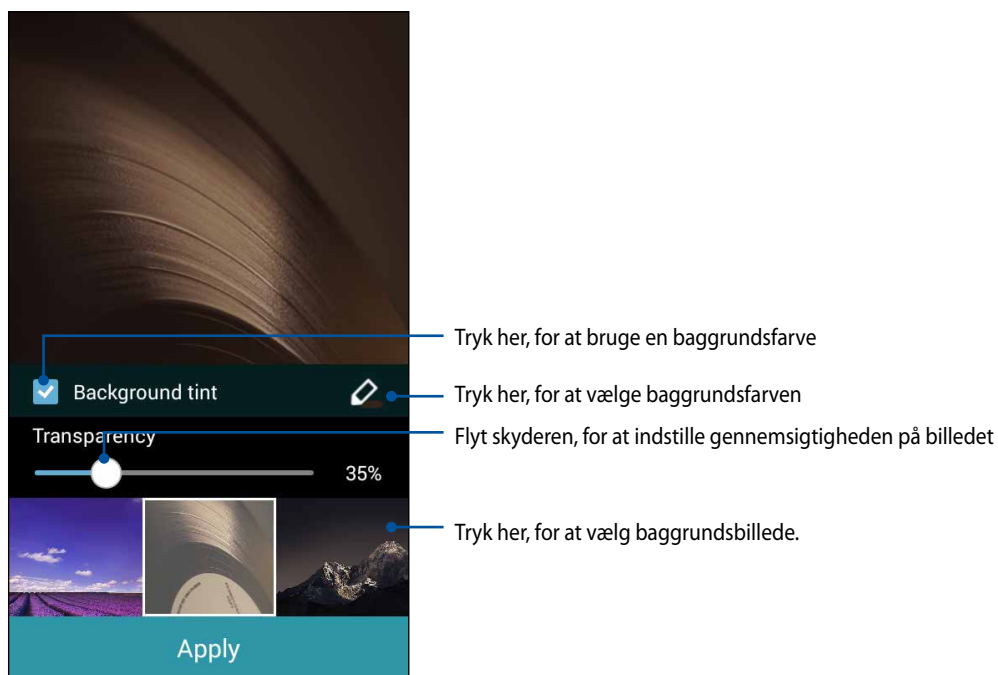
Background tint

Transparency

35%

Apply

Tryk her, for at bruge en baggrundsfarve

Tryk her, for at vælge baggrundsfarven

Flyt skyderen, for at indstille gennemsigtigheden på billedet

Tryk her, for at vælg baggrundsbillede.